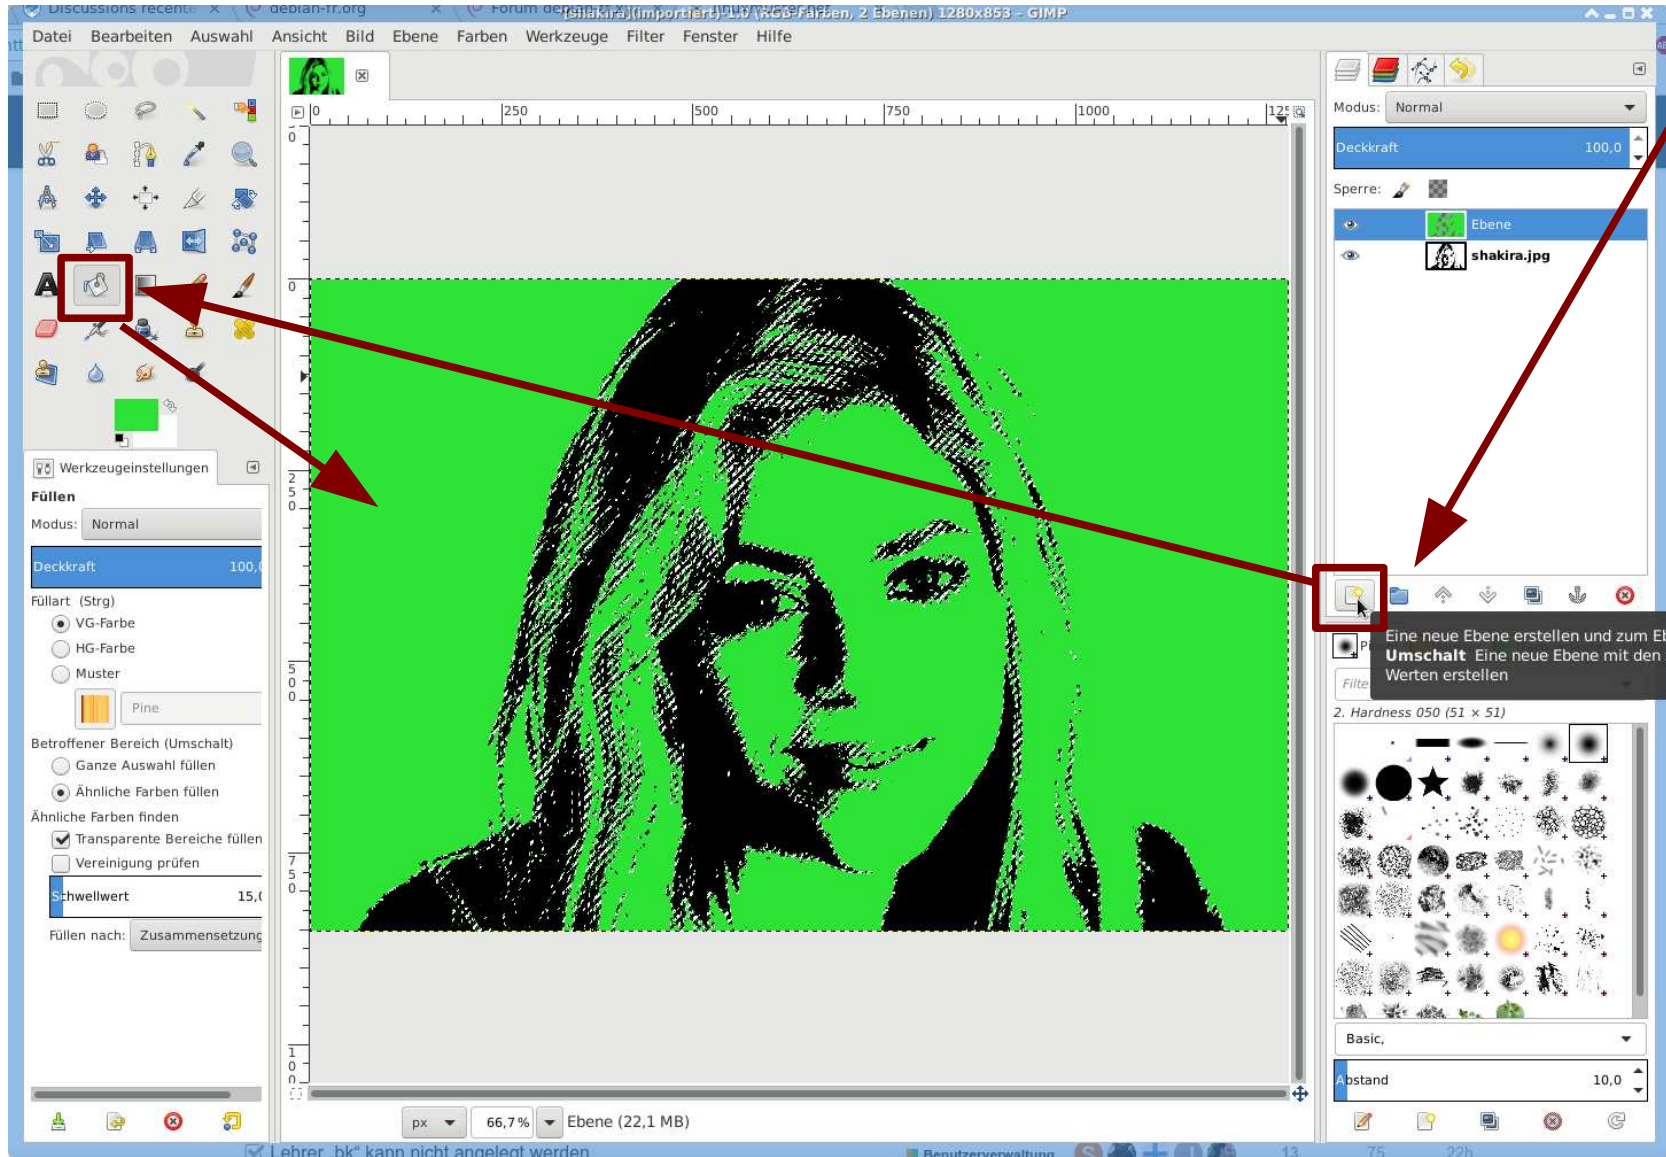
Discussions récentes × debian-fr.org × Forum debian-fr [Shakira] (importiert)-1.0 (RGB-Farben, 2 Ebenen) 1280x853 – GIMP

Datei Bearbeiten Auswahl Ansicht Bild Ebene Farben Werkzeuge Filter Fenster Hilfe

0 250 500 750 1000 125

0 250 500 750 1000

Werkzeugeinstellungen

Füllen

Modus: Normal

Deckkraft 100,0

Füllart (Strg)

VG-Farbe

HG-Farbe

Muster

Pine

Betroffener Bereich (Umschalt)

Ganze Auswahl füllen

Ähnliche Farben füllen

Ähnliche Farben finden

Transparente Bereiche füllen

Vereinigung prüfen

Schwellwert 15,0

Füllen nach: Zusammensetzung

px 66,7% Ebene (22,1 MB)

Modus: Normal

Deckkraft 100,0

Sperre:

Ebene

shakira.jpg

Eine neue Ebene erstellen und zum Ebenen
Umschalt Eine neue Ebene mit den
Werten erstellen

Filter

2. Hardness 050 (51 × 51)

Basic,

Abstand 10,0

Lehrer „bk“ kann nicht angelegt werden

Benutzerverwaltung